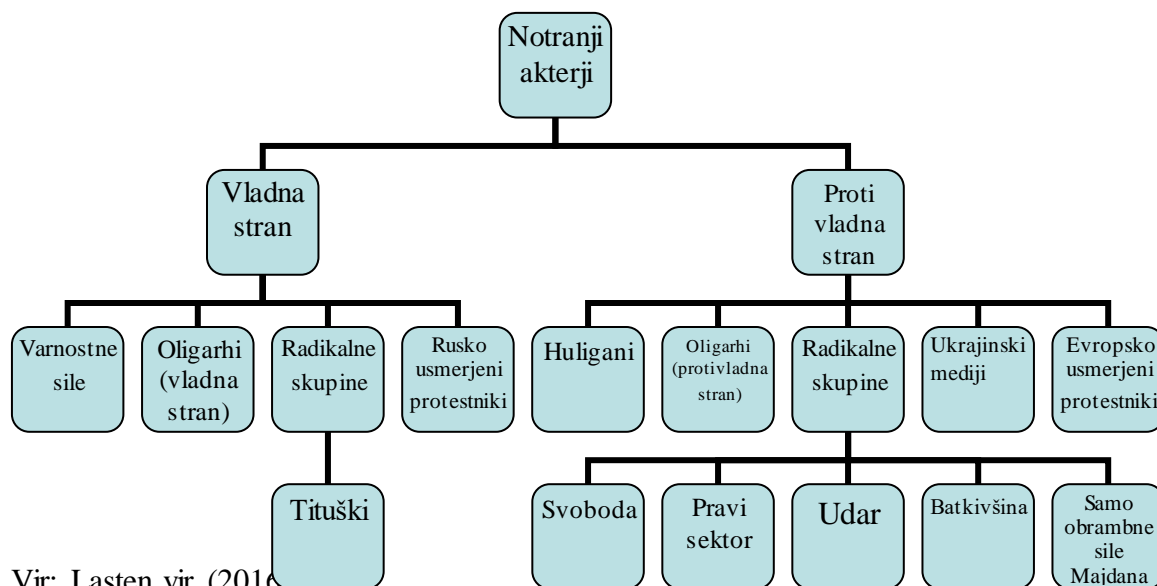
Notranji akterji

Vladna stran

Proti vladna stran

Varnostne sile

Oligarhi (vladna stran)

Radikalne skupine

Rusko usmerjeni protestniki

Huligani

Oligarhi (protivladna stran)

Radikalne skupine

Ukrajinski mediji

Evropsko usmerjeni protestniki

Tituški

Svoboda

Pravi sektor

Udar

Batkivšina

Samo obrambne sile Majdana

Vir: Lasten vir (201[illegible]